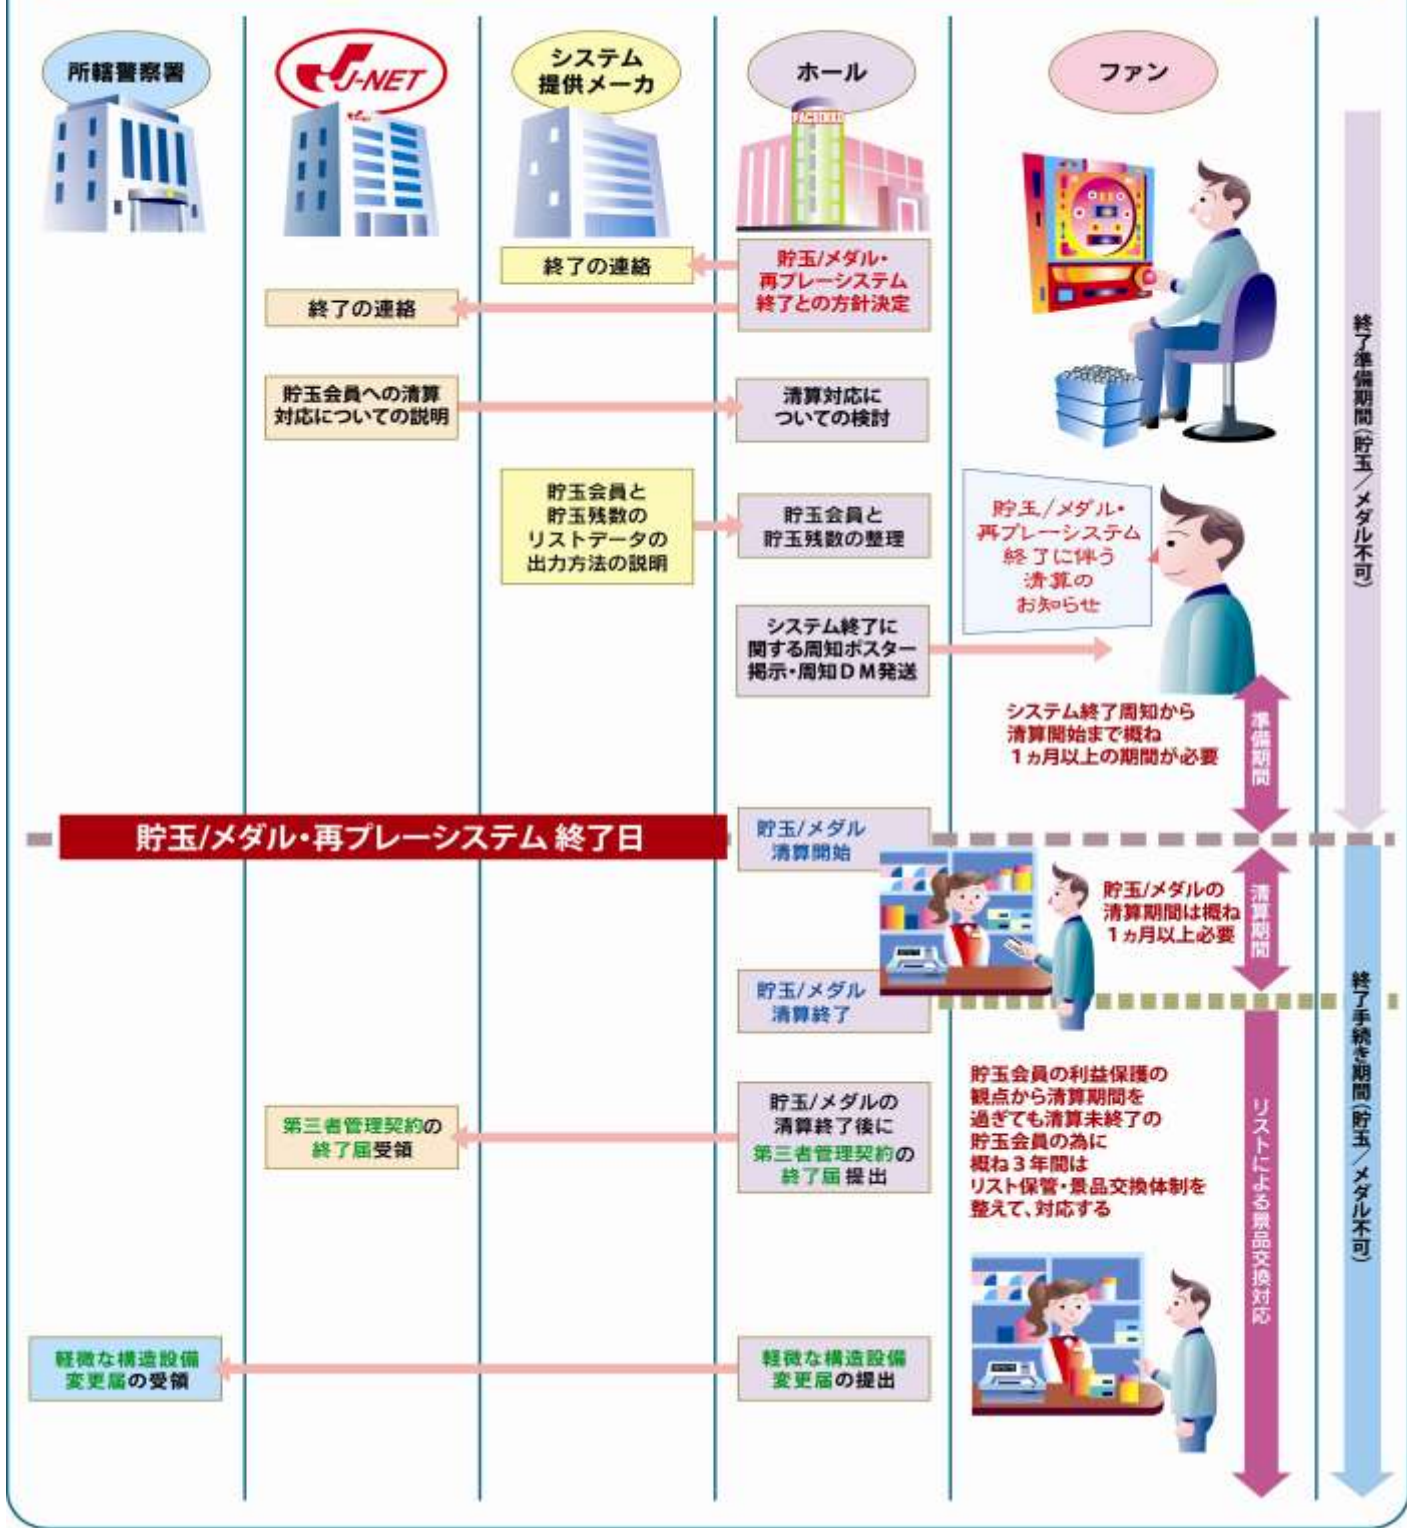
所轄警察署

J-NET

システム提供メーカ

ホール

ファン

終了の連絡

貯玉/メダル・再プレーシステム終了との方針決定

終了の連絡

貯玉会員への清算対応についての説明

清算対応についての検討

貯玉会員と貯玉残数のリストデータの出力方法の説明

貯玉会員と貯玉残数の整理

貯玉/メダル・再プレーシステム終了に伴う清算のお知らせ

システム終了に関する周知ポスター掲示・周知DM発送

システム終了周知から清算開始まで概ね1ヵ月以上の期間が必要

準備期間

終了準備期間（貯玉／メダル不可）

貯玉/メダル・再プレーシステム 終了日

貯玉/メダル清算開始

貯玉/メダルの清算期間は概ね1ヵ月以上必要

清算期間

貯玉/メダル清算終了

貯玉会員の利益保護の観点から清算期間を過ぎても清算未終了の貯玉会員の為に概ね3年間はリスト保管・景品交換体制を整えて、対応する

リストによる景品交換対応

終了手続き期間（貯玉／メダル不可）

第三者管理契約の終了届受領

貯玉/メダルの清算終了後に第三者管理契約の終了届提出

軽微な構造設備変更届の受領

軽微な構造設備変更届の提出